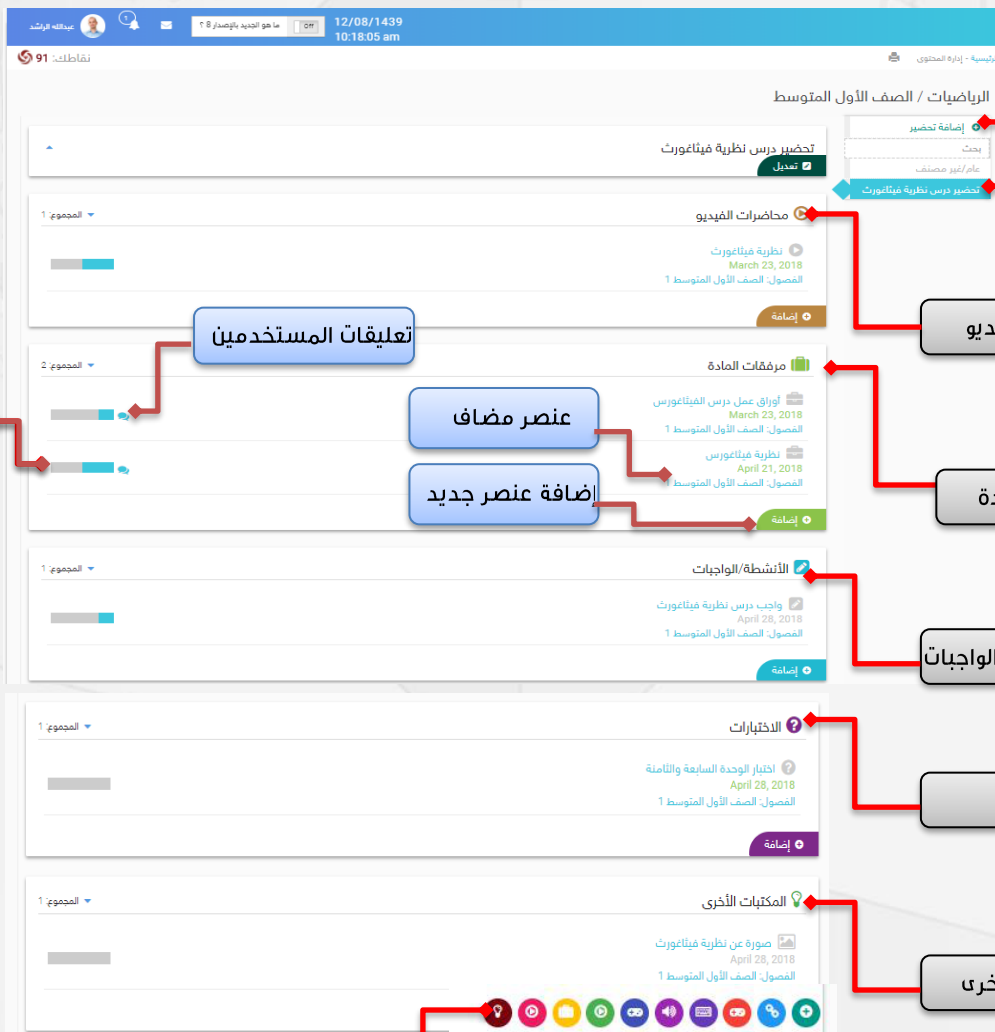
عبدالله الراشد
ما هو الجديد بالإصدار 8 ؟
12/08/1439
10:18:05 am
نقاطك: 91
الرئيسية - إدارة المحتوى
الرياضيات / الصف الأول المتوسط
إضافة تحضير
بحث
عام/غير مصنف
تحضير درس نظرية فيثاغورث
تحضير درس نظرية فيثاغورث
تعديل
محاضرات الفيديو
المجموع: 1
نظرية فيثاغورث
March 23, 2018
الفصول: الصف الأول المتوسط 1
إضافة
تعليقات المستخدمين
مرفقات المادة
المجموع: 2
أوراق عمل درس الفيثاغورس
March 23, 2018
الفصول: الصف الأول المتوسط 1
عنصر مضاف
نظرية فيثاغورس
April 21, 2018
الفصول: الصف الأول المتوسط 1
إضافة عنصر جديد
إضافة
الأنشطة/الواجبات
المجموع: 1
واجب درس نظرية فيثاغورث
April 28, 2018
الفصول: الصف الأول المتوسط 1
إضافة
الاختبارات
المجموع: 1
اختبار الوحدة السابعة والثامنة
April 28, 2018
الفصول: الصف الأول المتوسط 1
إضافة
المكتبات الأخرى
المجموع: 1
صورة عن نظرية فيثاغورث
April 28, 2018
الفصول: الصف الأول المتوسط 1
ديو
دة
الواجبات
خرى